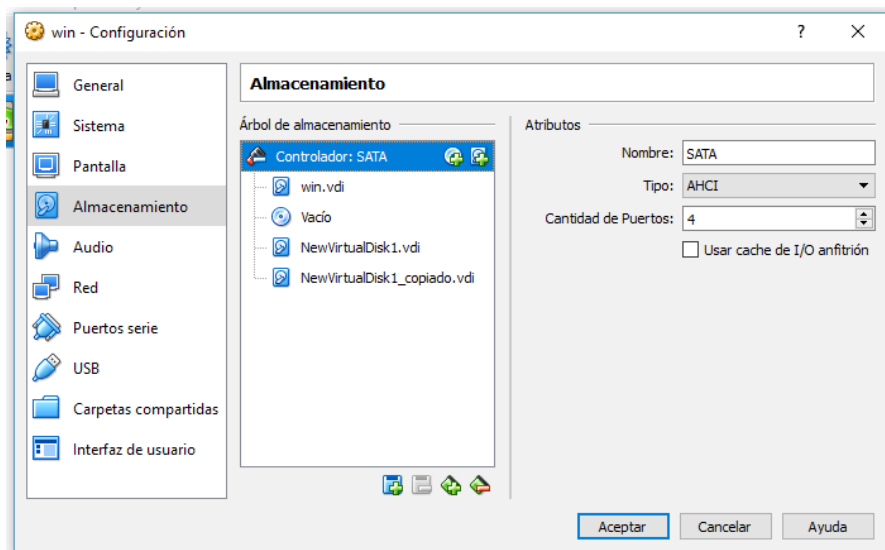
win - Configuración

?

×

General

Sistema

Pantalla

Almacenamiento

Audio

Red

Puertos serie

USB

Carpetas compartidas

Interfaz de usuario

Almacenamiento

Árbol de almacenamiento

Controlador: SATA

win.vdi

Vacío

NewVirtualDisk1.vdi

NewVirtualDisk1_copiado.vdi

Atributos

Nombre: SATA

Tipo: AHCI

Cantidad de Puertos: 4

Usar cache de I/O anfitrión

Aceptar

Cancelar

Ayuda